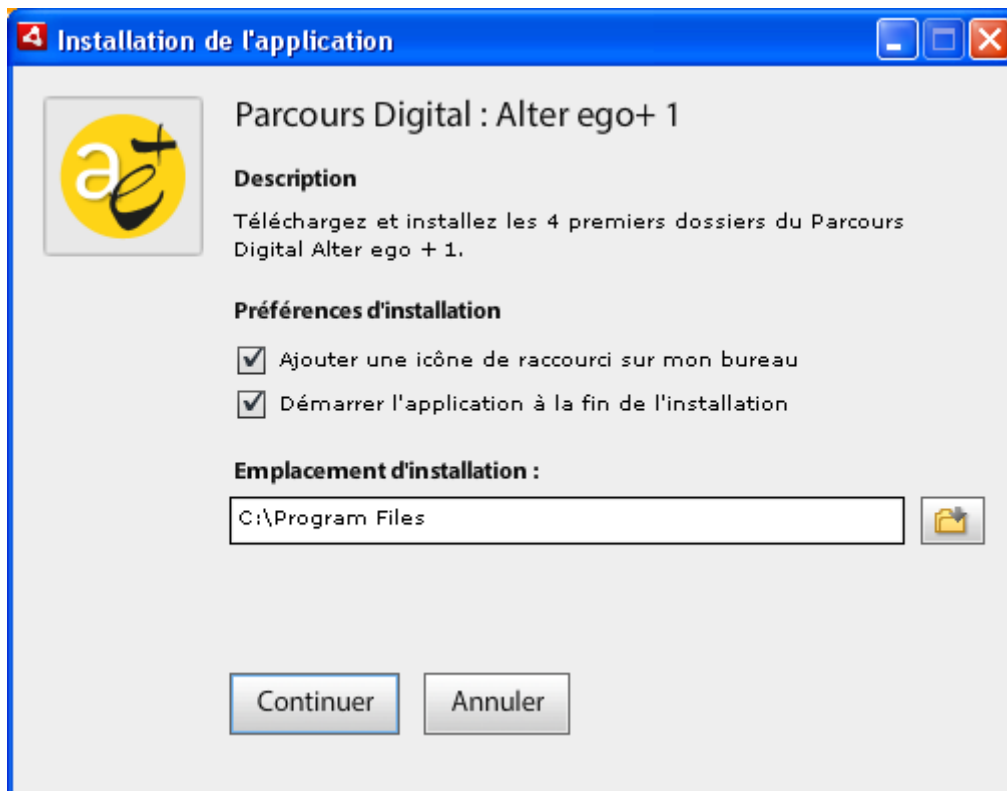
Installation de l'application

Parcours Digital : Alter ego+ 1

Description

Téléchargez et installez les 4 premiers dossiers du Parcours Digital Alter ego + 1.

Préférences d'installation

Ajouter une icône de raccourci sur mon bureau

Démarrer l'application à la fin de l'installation

Emplacement d'installation :

C:\Program Files

Continuer

Annuler